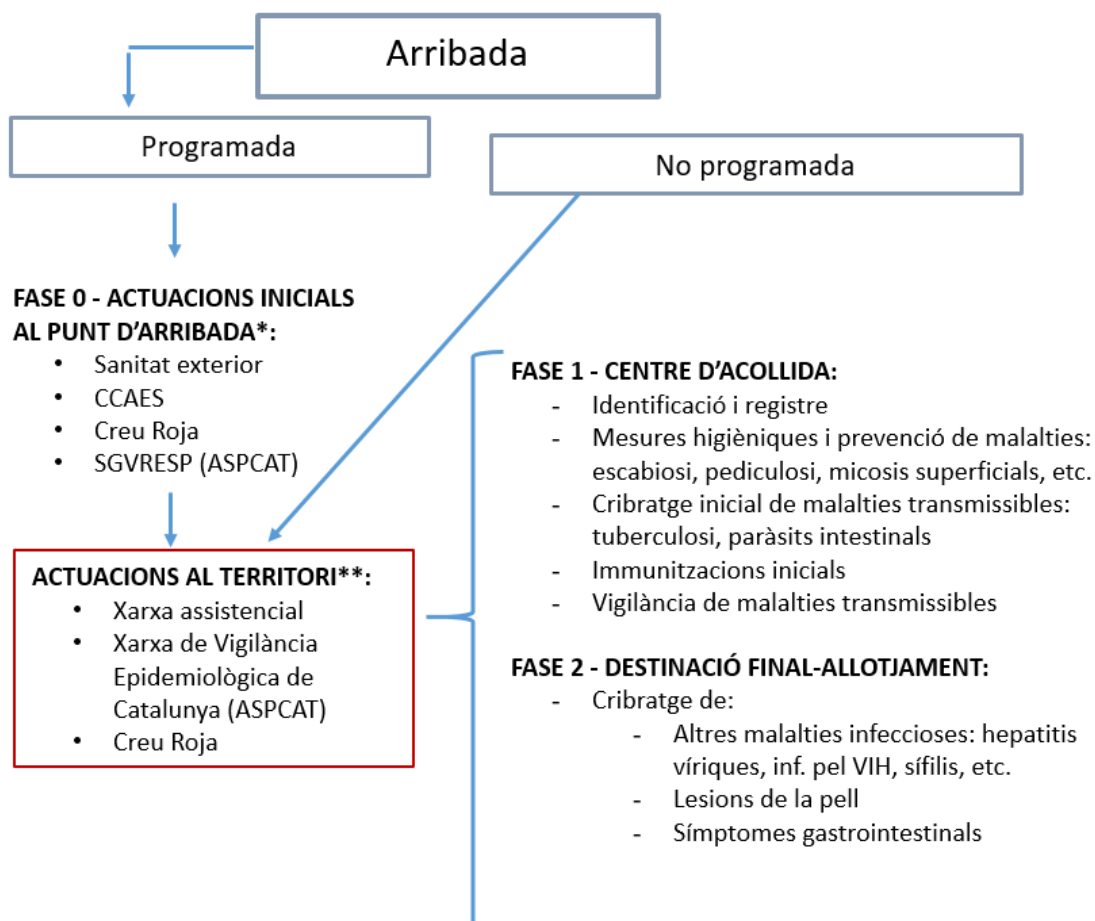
Arribada

Programada

No programada

FASE 0 - ACTUACIONS INICIALS AL PUNT D'ARRIBADA*:
- Sanitat exterior
- CCAES
- Creu Roja
- SGVRESP (ASPCAT)

ACTUACIONS AL TERRITORI**:
- Xarxa assistencial
- Xarxa de Vigilància Epidemiològica de Catalunya (ASPCAT)
- Creu Roja

FASE 1 - CENTRE D'ACOLLIDA:
- Identificació i registre
- Mesures higièniques i prevenció de malalties: escabiosi, pediculosi, micosis superficials, etc.
- Cribratge inicial de malalties transmissibles: tuberculosi, paràsits intestinals
- Immunitzacions inicials
- Vigilància de malalties transmissibles

FASE 2 - DESTINACIÓ FINAL-ALLOTJAMENT:
- Cribratge de:
  - Altres malalties infeccioses: hepatitis víriques, inf. pel VIH, sífilis, etc.
  - Lesions de la pell
  - Símptomes gastrointestinals